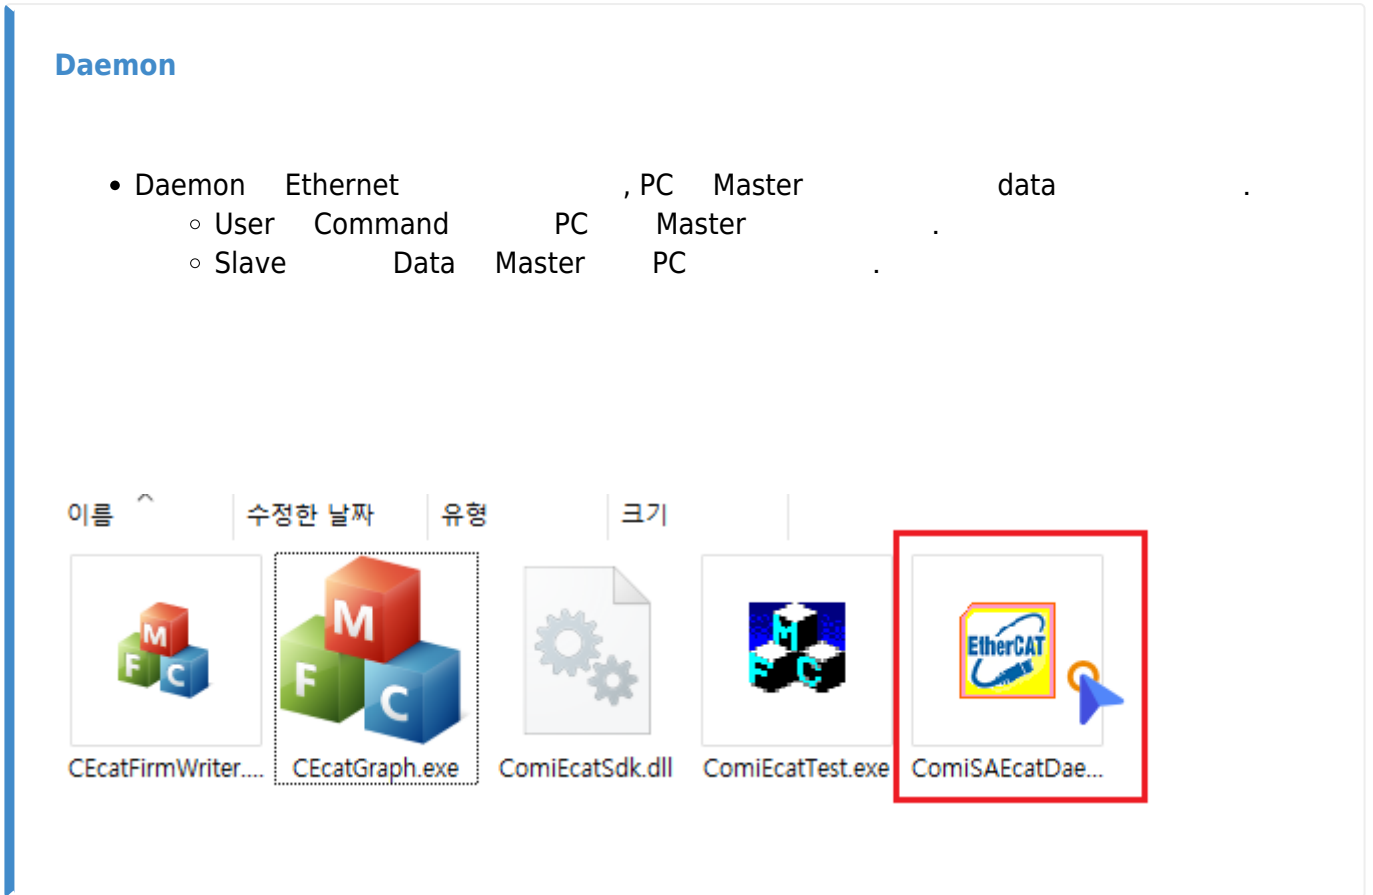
Daemon

- Daemon Ethernet , PC Master data .
  - User Command PC Master .
  - Slave Data Master PC .

이름 수정한 날짜 유형 크기

CEcatFirmWriter.... CEcatGraph.exe ComiEcatSdk.dll ComiEcatTest.exe ComiSAEcatDae...

EtherCAT